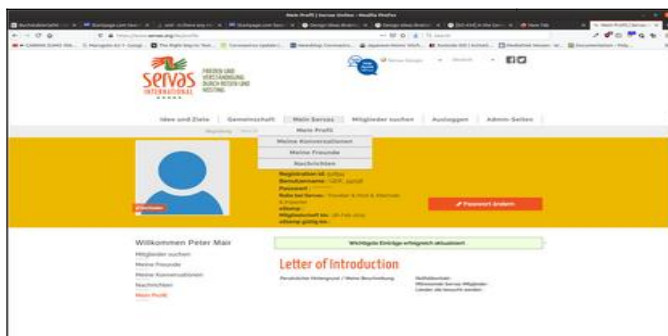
Mein Profil | Servas Online - Mozilla Firefox

servas INTERNATIONAL

FRIEDEN UND VERSTÄNDIGUNG DURCH REISEN UND HOSTING

Deutsch

Idee und Ziele | Gemeinschaft | Mein Servas | Mitglieder suchen | Ausloggen | Admin-Seiten

Mein Profil
Meine Konversationen
Meine Freunde
Nachrichten

Registration id:
Benutzername:
Passwort:
Rolle bei Servas:
eSeetrip:
Mitgliedschaft bis:
eStamp gültig bis:

Passwort ändern

Willkommen Peter Mair

Mitglieder suchen
Meine Freunde
Meine Konversationen
Nachrichten
Mein Profil

Wichtigste Einträge erfolgreich aktualisiert

Letter of Introduction

Persönlicher Hintergrund / Meine Beschreibung